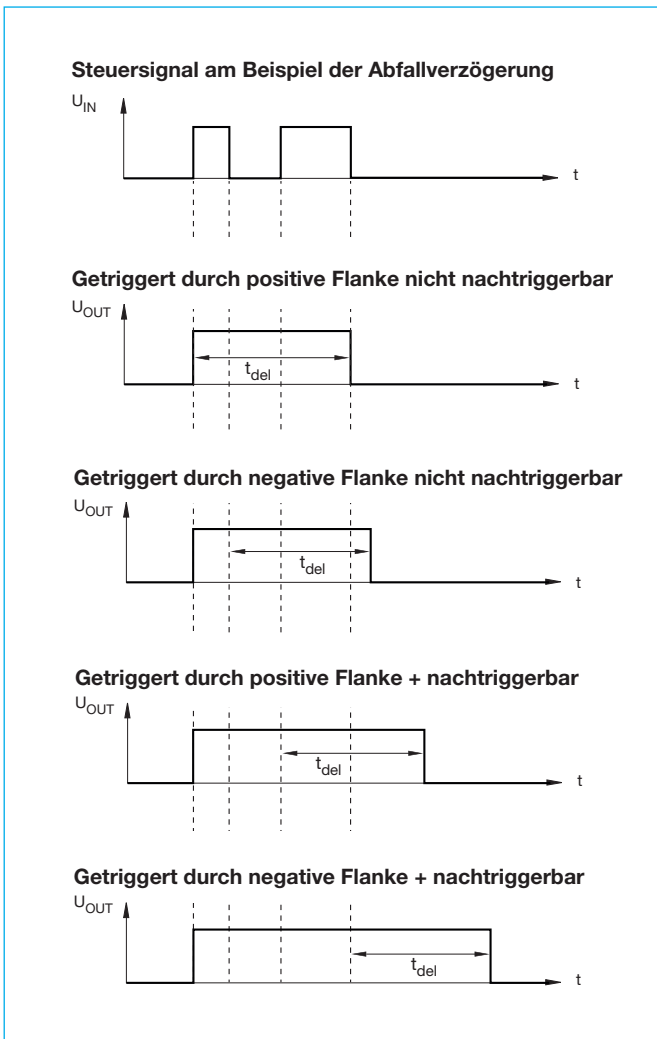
Steuersignal am Beispiel der Abfallverzögerung

$U_{IN}$

t

Getriggert durch positive Flanke nicht nachtriggerbar

$U_{OUT}$

$t_{del}$

t

Getriggert durch negative Flanke nicht nachtriggerbar

$U_{OUT}$

$t_{del}$

t

Getriggert durch positive Flanke + nachtriggerbar

$U_{OUT}$

$t_{del}$

t

Getriggert durch negative Flanke + nachtriggerbar

$U_{OUT}$

$t_{del}$

t